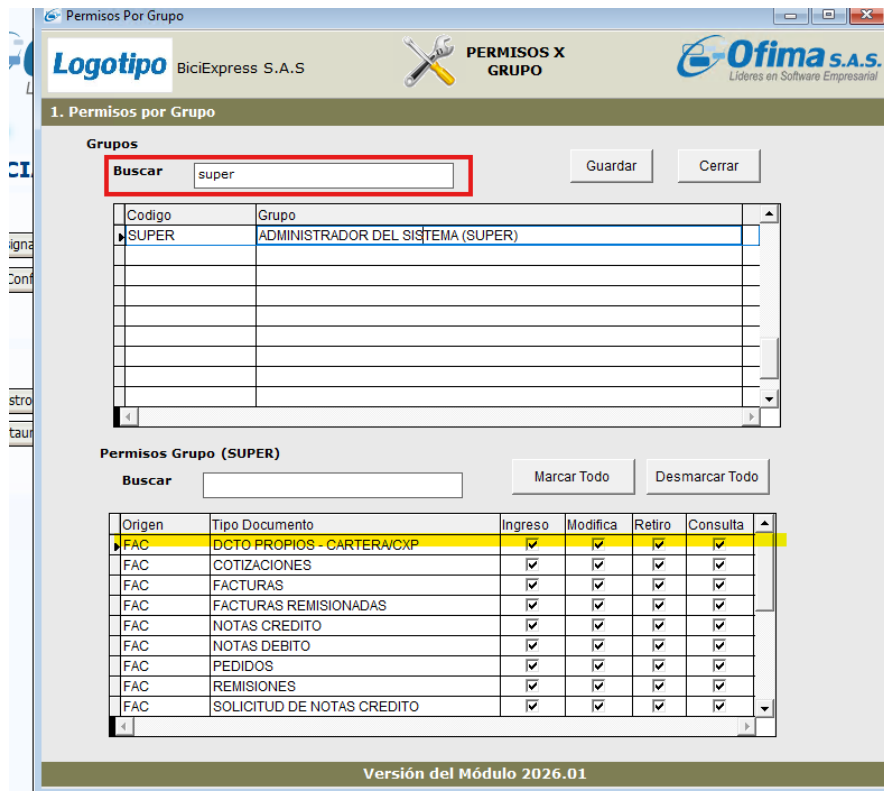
Permisos Por Grupo

Logotipo BiciExpress S.A.S

PERMISOS X GRUPO

Ofima S.A.S.
Líderes en Software Empresarial

1. Permisos por Grupo

Grupos

Buscar super

Guardar Cerrar

| Codigo | Grupo |
|---|---|
| SUPER | ADMINISTRADOR DEL SISTEMA (SUPER) |

Permisos Grupo (SUPER)

Buscar

Marcar Todo Desmarcar Todo

| Origen | Tipo Documento | Ingreso | Modifica | Retiro | Consulta |
|---|---|---|---|---|---|
| FAC | DCTO PROPIOS - CARTERA/CXP | ☑ | ☑ | ☑ | ☑ |
| FAC | COTIZACIONES | ☑ | ☑ | ☑ | ☑ |
| FAC | FACTURAS | ☑ | ☑ | ☑ | ☑ |
| FAC | FACTURAS REMISIONADAS | ☑ | ☑ | ☑ | ☑ |
| FAC | NOTAS CREDITO | ☑ | ☑ | ☑ | ☑ |
| FAC | NOTAS DEBITO | ☑ | ☑ | ☑ | ☑ |
| FAC | PEDIDOS | ☑ | ☑ | ☑ | ☑ |
| FAC | REMISIONES | ☑ | ☑ | ☑ | ☑ |
| FAC | SOLICITUD DE NOTAS CREDITO | ☑ | ☑ | ☑ | ☑ |

Versión del Módulo 2026.01